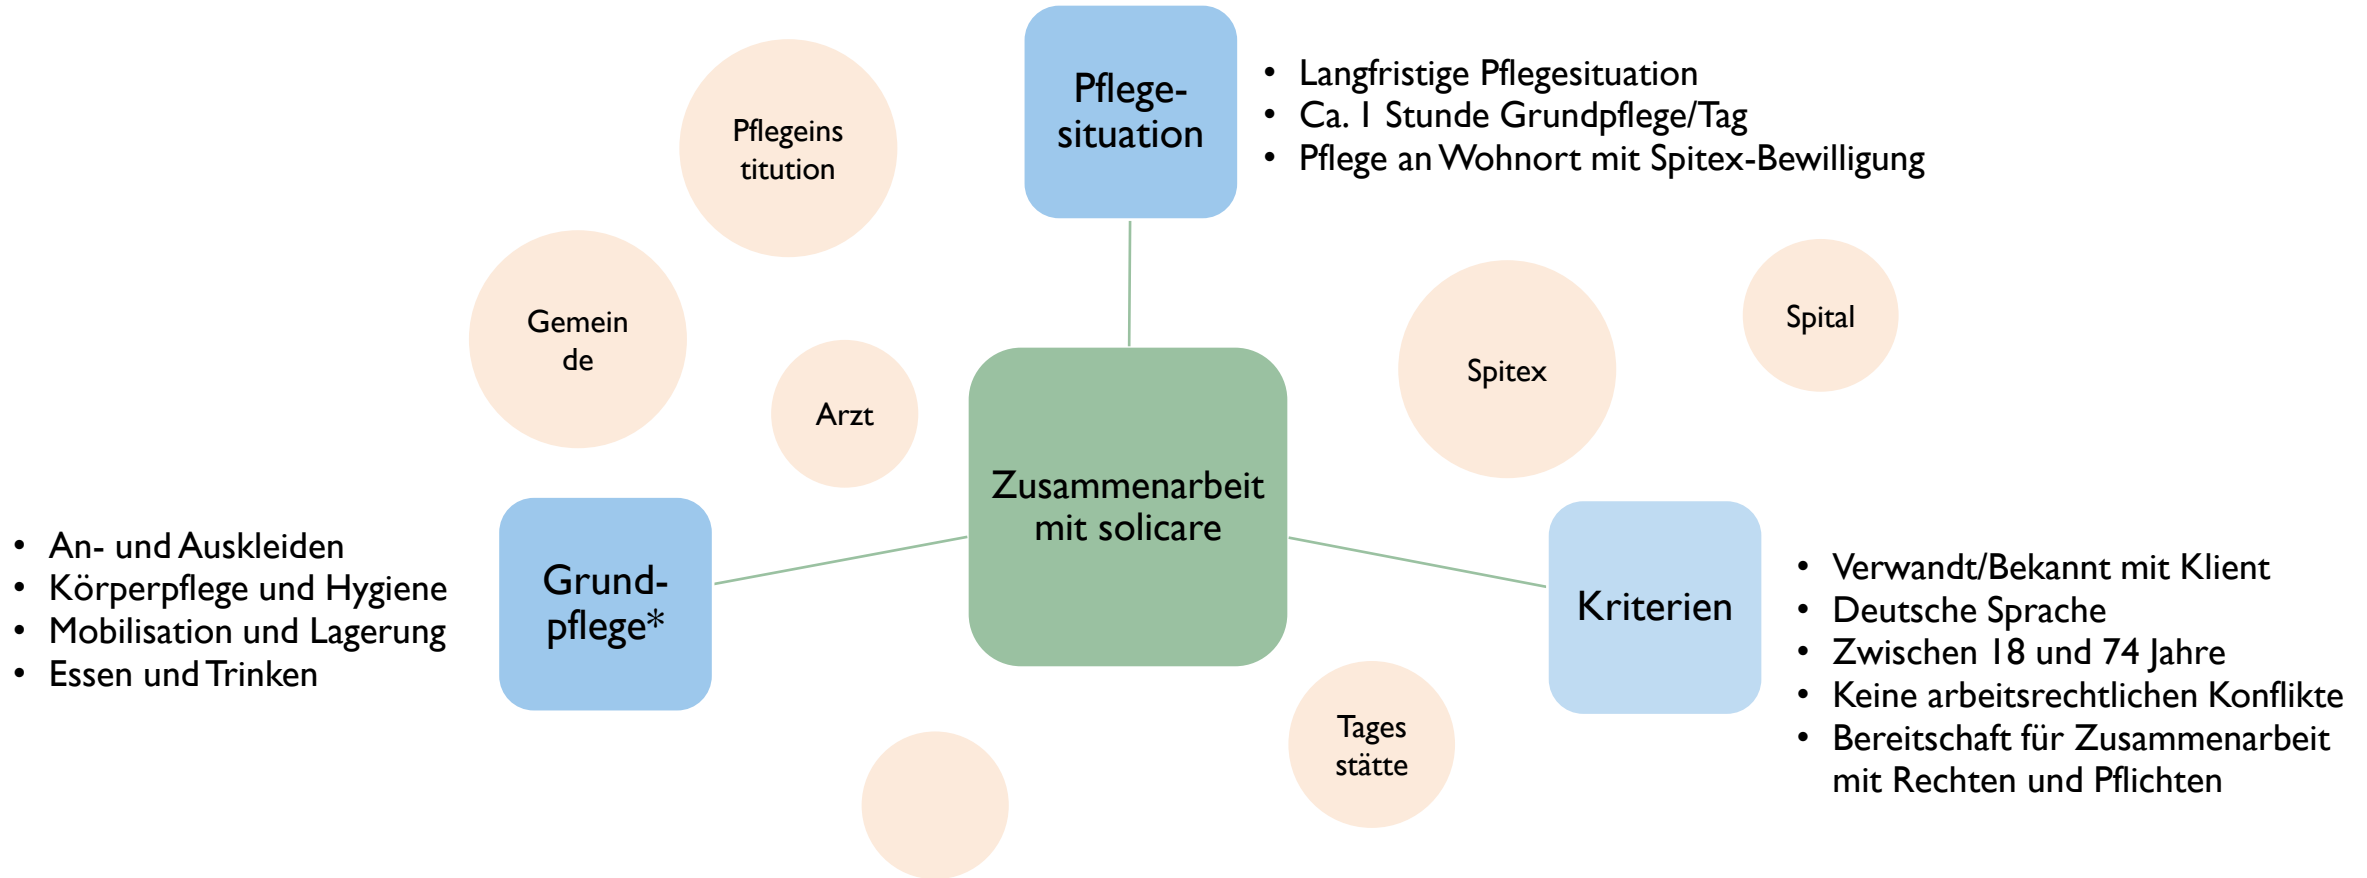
Pflegesituation

- Langfristige Pflegesituation
- Ca. 1 Stunde Grundpflege/Tag
- Pflege an Wohnort mit Spitex-Bewilligung

Pflegeinstitution

Gemeinde

Arzt

Spitex

Spital

Zusammenarbeit mit solicare

- An- und Auskleiden
- Körperpflege und Hygiene
- Mobilisation und Lagerung
- Essen und Trinken

Grundpflege*

Kriterien

- Verwandt/Bekannt mit Klient
- Deutsche Sprache
- Zwischen 18 und 74 Jahre
- Keine arbeitsrechtlichen Konflikte
- Bereitschaft für Zusammenarbeit mit Rechten und Pflichten

Tagesstätte